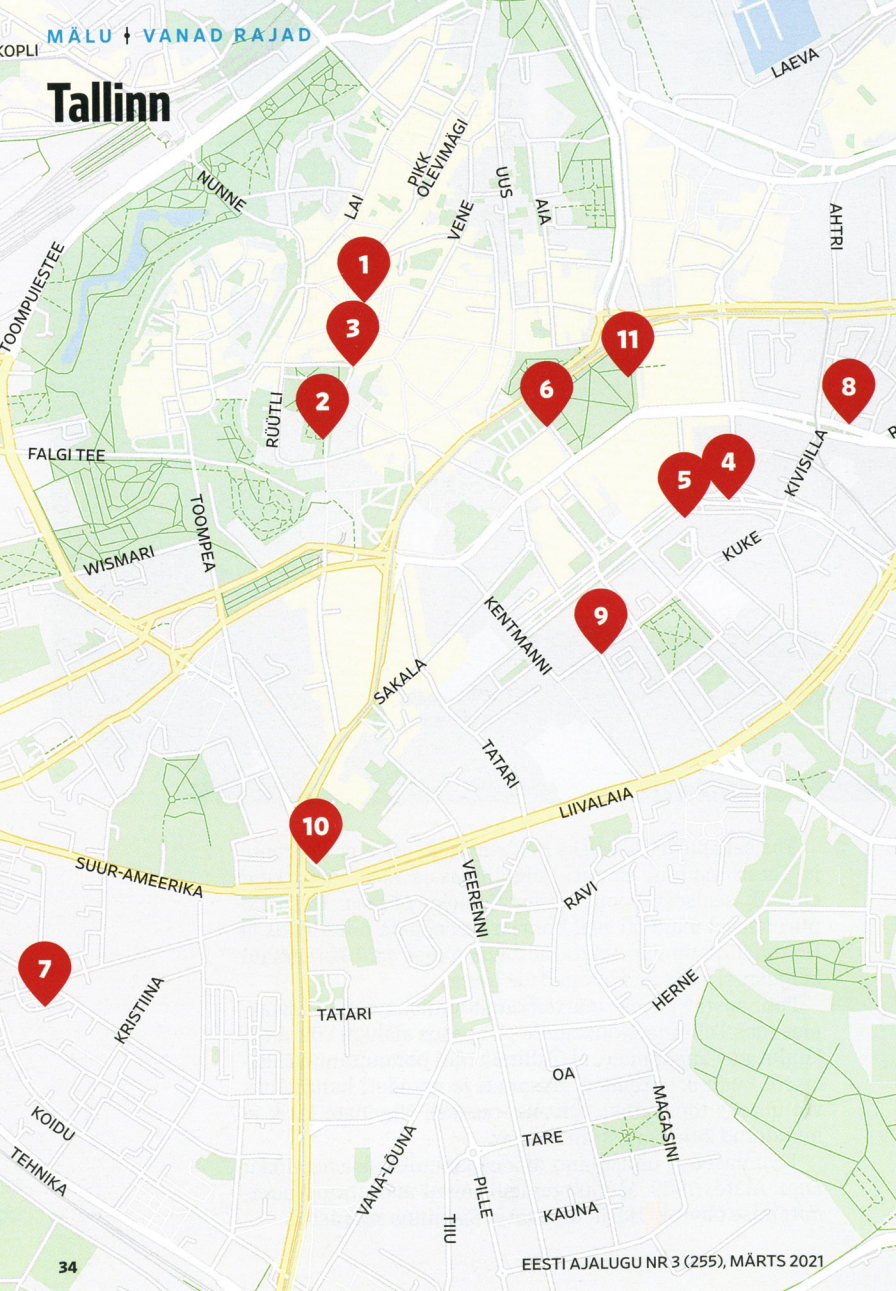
MÄLU | VANAD RAJAD

Tallinn

KOPLI
LAEVA
NUNNE
LAI
PIKK
OLEVIMÄGI
UUS
AIA
VENE
AHTRI
TOOMPUIESTEE
1
3
11
6
8
2
RÜÜTLI
FALGI TEE
5
4
KIVISILLA
TOOMPEA
WISMARI
KUKE
KENTMANNI
9
SAKALA
TATARI
LIIVALAIA
10
SUUR-AMEERIKA
VEERENNI
RAVI
7
KRISTIINA
TATARI
HERNE
OA
MAGASINI
KOIDU
TARE
TEHNIKA
VANA-LÕUNA
PILLE
KAUNA
TIIU

34

EESTI AJALUGU NR 3 (255), MÄRTS 2021